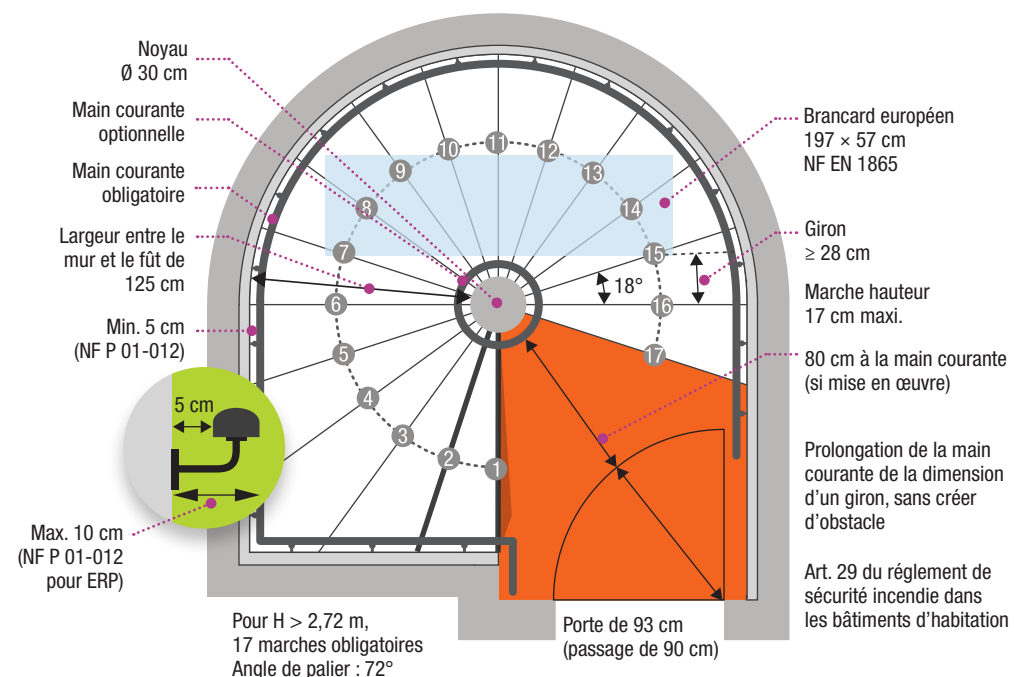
Noyau
Ø 30 cm

Main courante optionnelle

Main courante obligatoire

Largeur entre le mur et le fût de 125 cm

Min. 5 cm
(NF P 01-012)

5 cm

Max. 10 cm
(NF P 01-012 pour ERP)

Brancard européen
197 × 57 cm
NF EN 1865

Giron
≥ 28 cm

18°

Marche hauteur
17 cm maxi.

80 cm à la main courante (si mise en œuvre)

Prolongation de la main courante de la dimension d'un giron, sans créer d'obstacle

Art. 29 du réglement de sécurité incendie dans les bâtiments d'habitation

1 2 3 4 5 6 7 8 9 10 11 12 13 14 15 16 17

Pour H > 2,72 m,
17 marches obligatoires
Angle de palier : 72°

Porte de 93 cm
(passage de 90 cm)